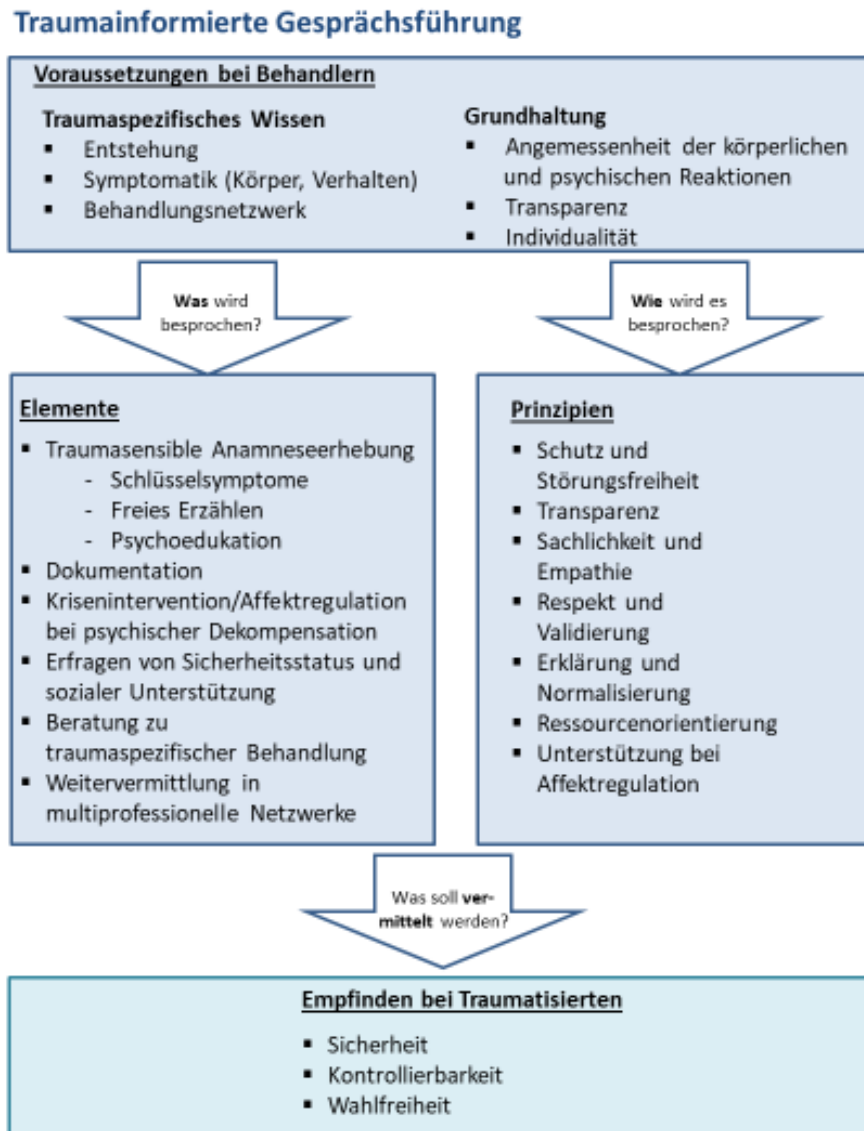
Traumainformierte Gesprächsführung

Voraussetzungen bei Behandlern

Traumaspezifisches Wissen
- Entstehung
- Symptomatik (Körper, Verhalten)
- Behandlungsnetzwerk

Grundhaltung
- Angemessenheit der körperlichen und psychischen Reaktionen
- Transparenz
- Individualität

Was wird besprochen?

Wie wird es besprochen?

Elemente
- Traumasensible Anamneseerhebung
  - Schlüsselsymptome
  - Freies Erzählen
  - Psychoedukation
- Dokumentation
- Krisenintervention/Affektregulation bei psychischer Dekompensation
- Erfragen von Sicherheitsstatus und sozialer Unterstützung
- Beratung zu traumaspezifischer Behandlung
- Weitervermittlung in multiprofessionelle Netzwerke

Prinzipien
- Schutz und Störungsfreiheit
- Transparenz
- Sachlichkeit und Empathie
- Respekt und Validierung
- Erklärung und Normalisierung
- Ressourcenorientierung
- Unterstützung bei Affektregulation

Was soll vermittelt werden?

Empfinden bei Traumatisierten
- Sicherheit
- Kontrollierbarkeit
- Wahlfreiheit